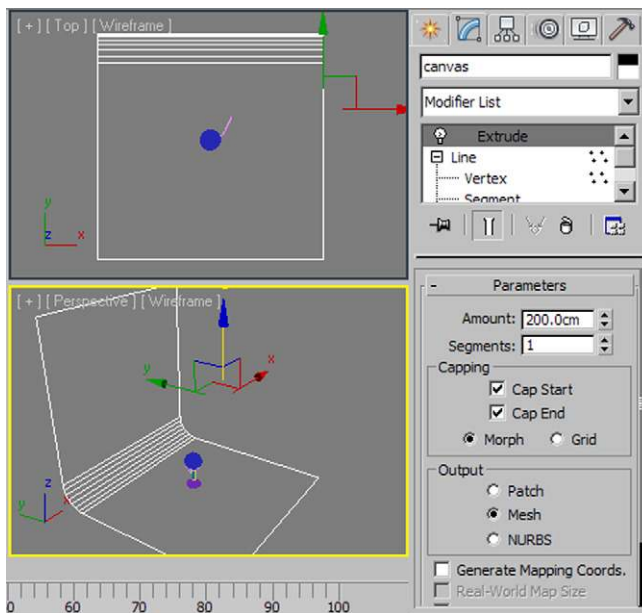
[ + ] [ Top ] [ Wireframe ]

y
z x

[ + ] [ Perspective ] [ Wireframe ]

z
y x

z
y
x

canvas

Modifier List

Extrude
Line
Vertex
Segment

-
Parameters
Amount: 200.0cm
Segments: 1
Capping
Cap Start
Cap End
Morph
Grid
Output
Patch
Mesh
NURBS
Generate Mapping Coords.
Real-World Map Size

60 70 80 90 100